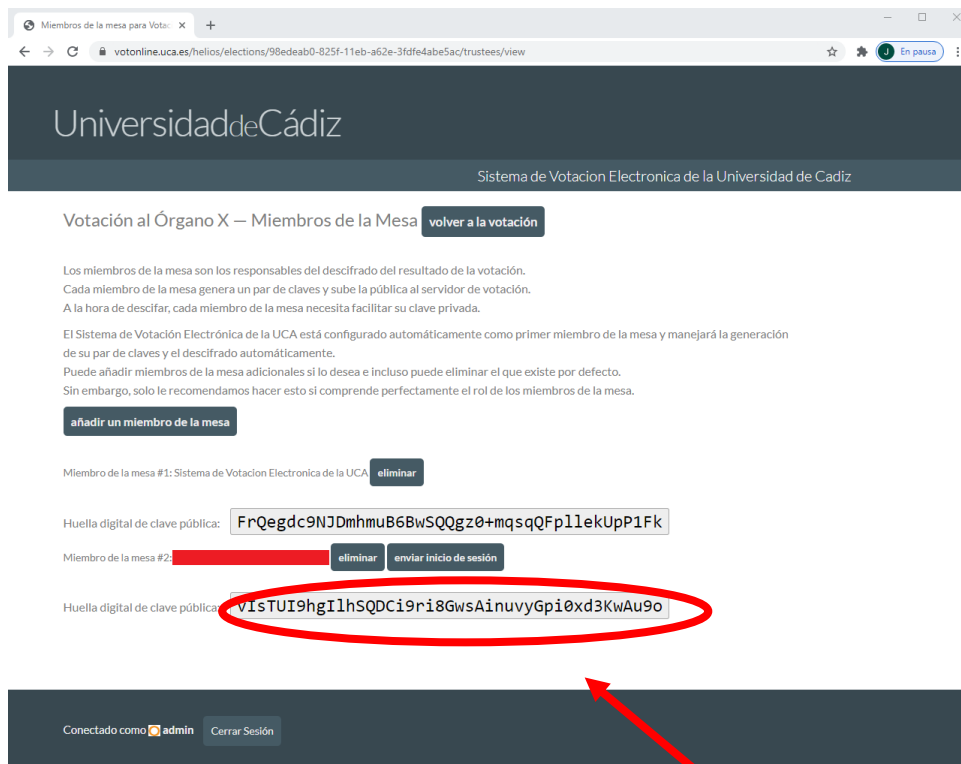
Miembros de la mesa para Votac ×
+
votonline.uca.es/helios/elections/98edeab0-825f-11eb-a62e-3fdfe4abe5ac/trustees/view
J En pausa

UniversidaddeCádiz

Sistema de Votacion Electronica de la Universidad de Cadiz

Votación al Órgano X — Miembros de la Mesa volver a la votación

Los miembros de la mesa son los responsables del descifrado del resultado de la votación.
Cada miembro de la mesa genera un par de claves y sube la pública al servidor de votación.
A la hora de descifar, cada miembro de la mesa necesita facilitar su clave privada.

El Sistema de Votación Electrónica de la UCA está configurado automáticamente como primer miembro de la mesa y manejará la generación de su par de claves y el descifrado automáticamente.
Puede añadir miembros de la mesa adicionales si lo desea e incluso puede eliminar el que existe por defecto.
Sin embargo, solo le recomendamos hacer esto si comprende perfectamente el rol de los miembros de la mesa.

añadir un miembro de la mesa

Miembro de la mesa #1: Sistema de Votacion Electronica de la UCA eliminar

Huella digital de clave pública: FrQegdc9NJDmhmuB6BwSQQgz0+mqsqQFpllekUpP1Fk

Miembro de la mesa #2: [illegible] eliminar enviar inicio de sesión

Huella digital de clave pública: VIsTUI9hgIlhSQDCi9ri8GwsAinuvyGpi0xd3KwAu9o

Conectado como admin Cerrar Sesión